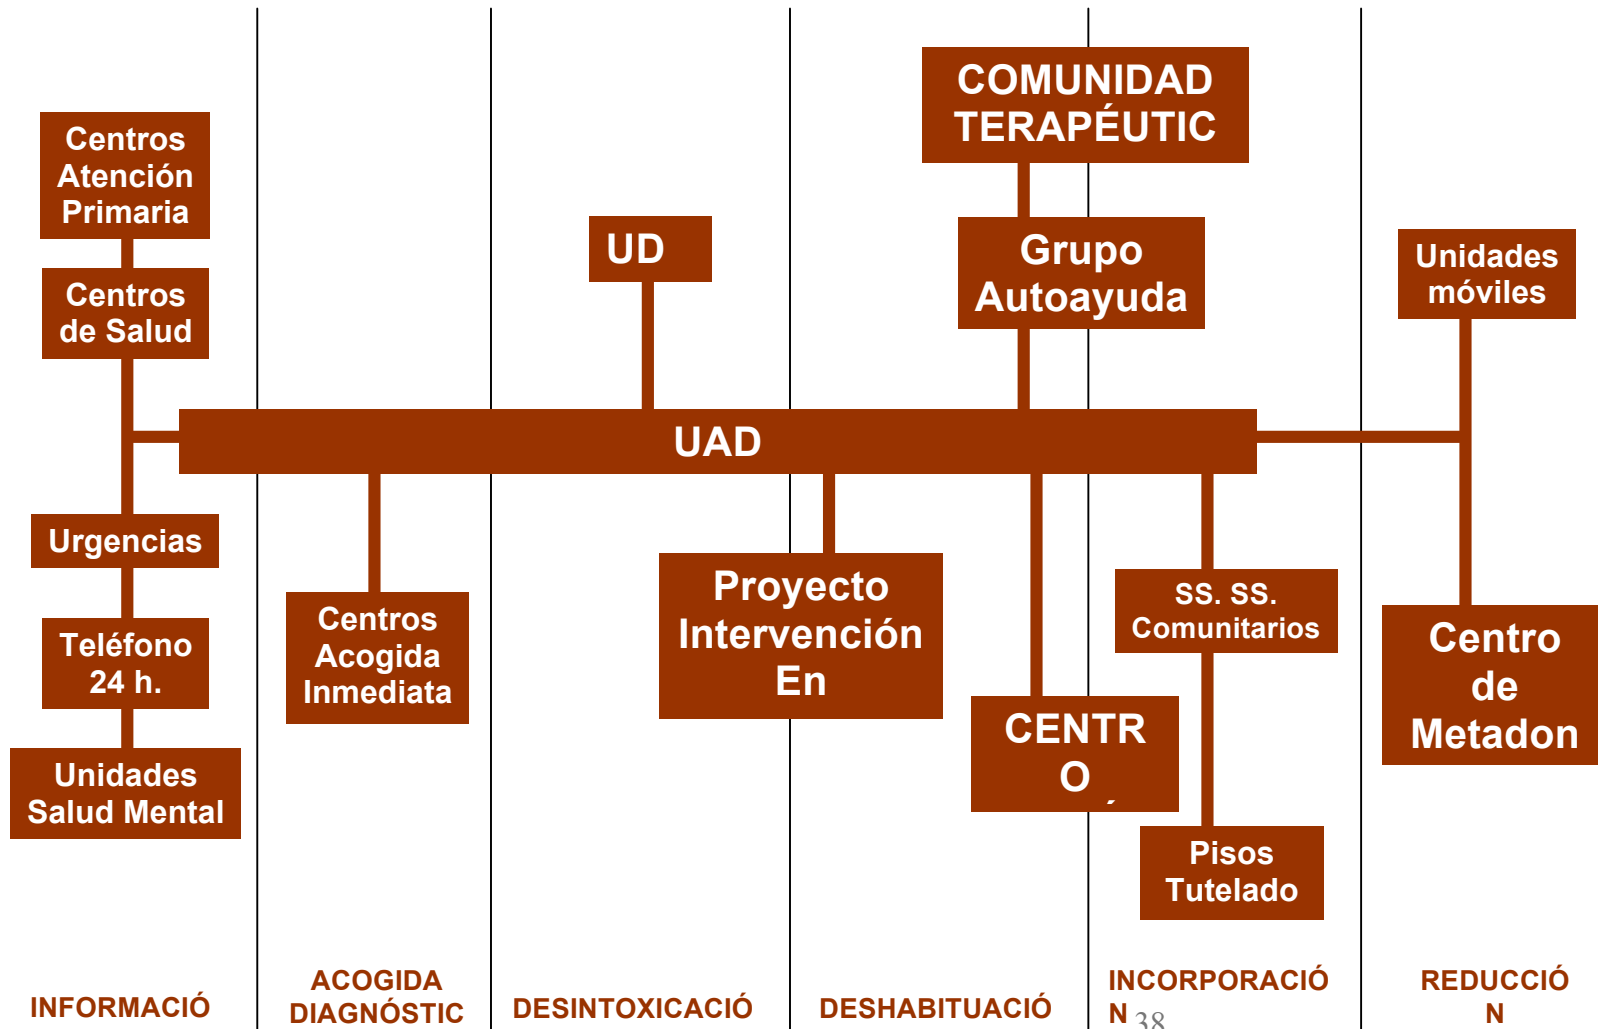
Centros Atención Primaria

Centros de Salud

Urgencias

Teléfono 24 h.

Unidades Salud Mental

UD

COMUNIDAD TERAPÉUTIC

Grupo Autoayuda

Unidades móviles

UAD

Centros Acogida Inmediata

Proyecto Intervención En

CENTR O

SS. SS. Comunitarios

Pisos Tutelado

Centro de Metadon

INFORMACIÓ

ACOGIDA DIAGNÓSTIC

DESINTOXICACIÓ

DESHABITUACIÓ

INCORPORACIÓ N

REDUCCIÓ N

38